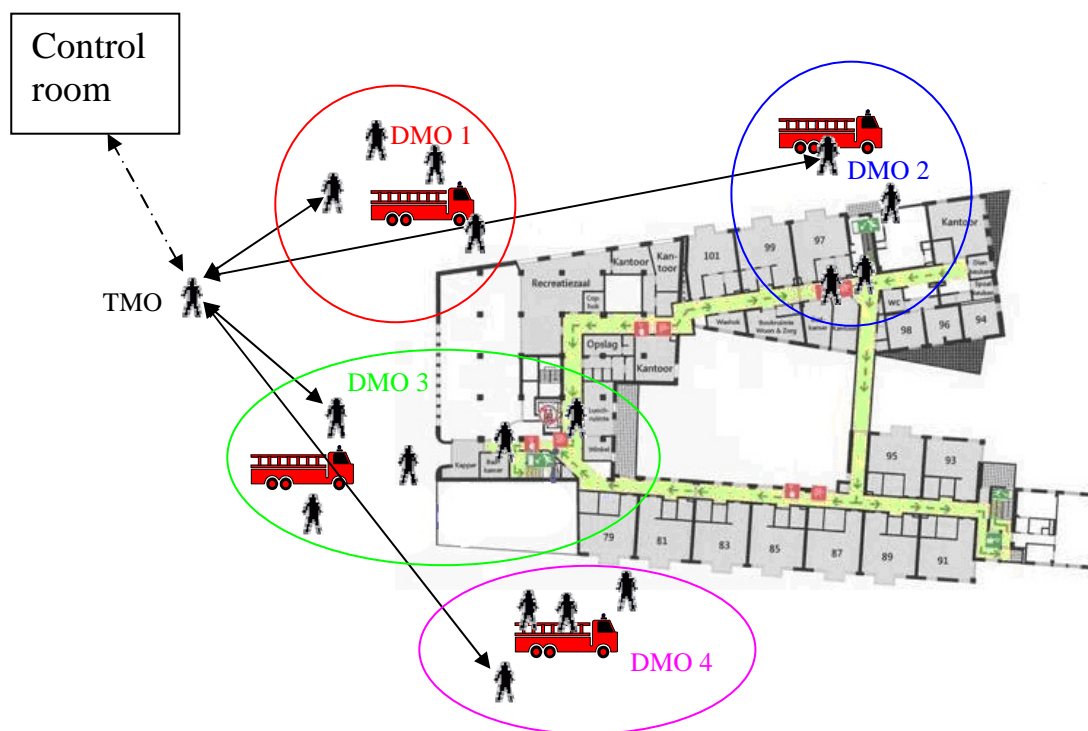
Control room

DMO 1

DMO 2

TMO

DMO 3

DMO 4

Recreatiezaal

Kantoor

Kantoor

Cop. hoek

Opslag

Kantoor

101

99

97

Kantoor

WC

Washok

Boekruimte Wonen & Zorg

98

96

94

Lunchruimte

Winkel

Kapper

Kantoor

95

93

79

81

83

85

87

89

91